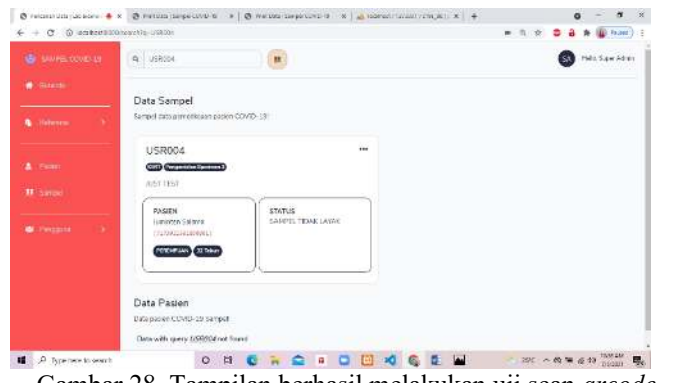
SAMPEL COVID-19

Beranda

Referensi

Pasien

Sampel

Pengguna

USR004

Hello Super Admin

Data Sampel

Sampel data pemeriksaan pasien COVID-19

USR004

JUST TEST

PASIEN

Lumayan Salama

PEREMPUAN

32 Tahun

STATUS

SAMPEL TIDAK LAYAK

Data Pasien

Data pasien COVID-19 sampel

Data with query USR004 not found

Type here to search

Gambar 28. Tampilan berhasil melakukan uji scan qrcode